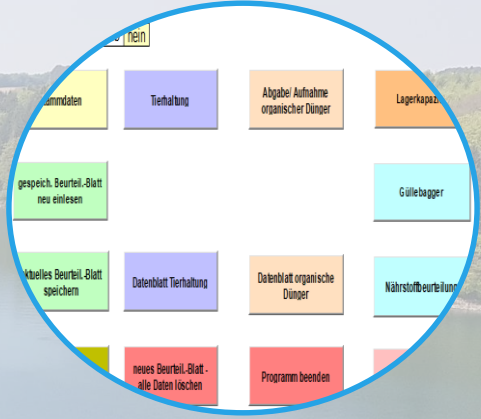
nein

ammdaten

Tierhaltung

Abgabe/ Aufnahme organischer Dünger

Lagerkapaz

gespeich. Beurteil.-Blatt neu einlesen

Güllebagger

ktuelles Beurteil.-Blatt speichern

Datenblatt Tierhaltung

Datenblatt organische Dünger

Nährstoffbeurteilun

neues Beurteil.-Blatt - alle Daten löschen

Programm beenden